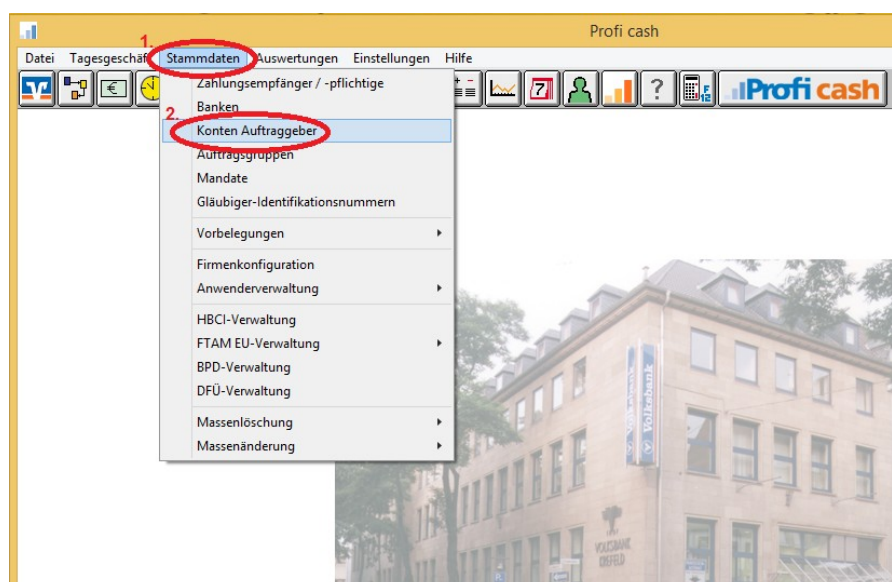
Profi cash

Datei Tagesgeschäft Stammdaten Auswertungen Einstellungen Hilfe

1.

Profi cash

Zahlungsempfänger / -pflichtige
Banken
2.
Konten Auftraggeber
Auftragsgruppen
Mandate
Gläubiger-Identifikationsnummern
Vorbelegungen
Firmenkonfiguration
Anwenderverwaltung
HBCI-Verwaltung
FTAM EU-Verwaltung
BPD-Verwaltung
DFÜ-Verwaltung
Massenlöschung
Massenänderung

Volksbank

VOLKSBANK KREFELD